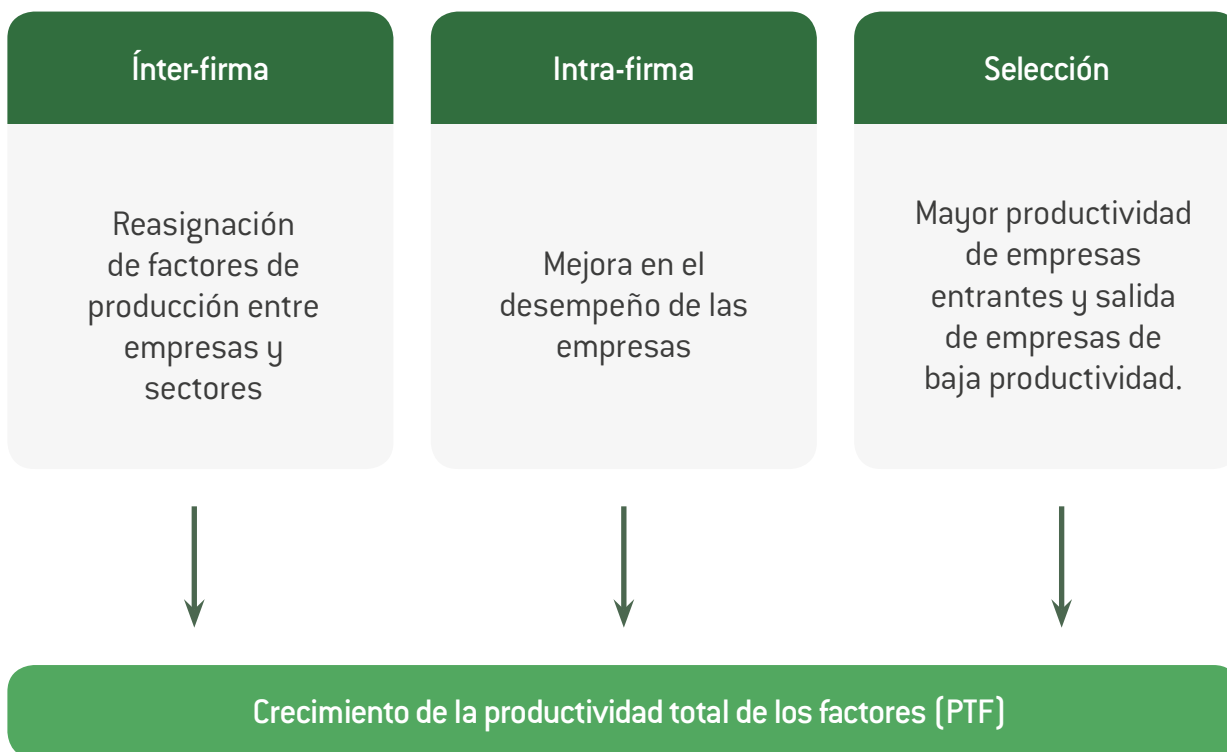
Ínter-firma

Reasignación de factores de producción entre empresas y sectores

Intra-firma

Mejora en el desempeño de las empresas

Selección

Mayor productividad de empresas entrantes y salida de empresas de baja productividad.

Crecimiento de la productividad total de los factores (PTF)